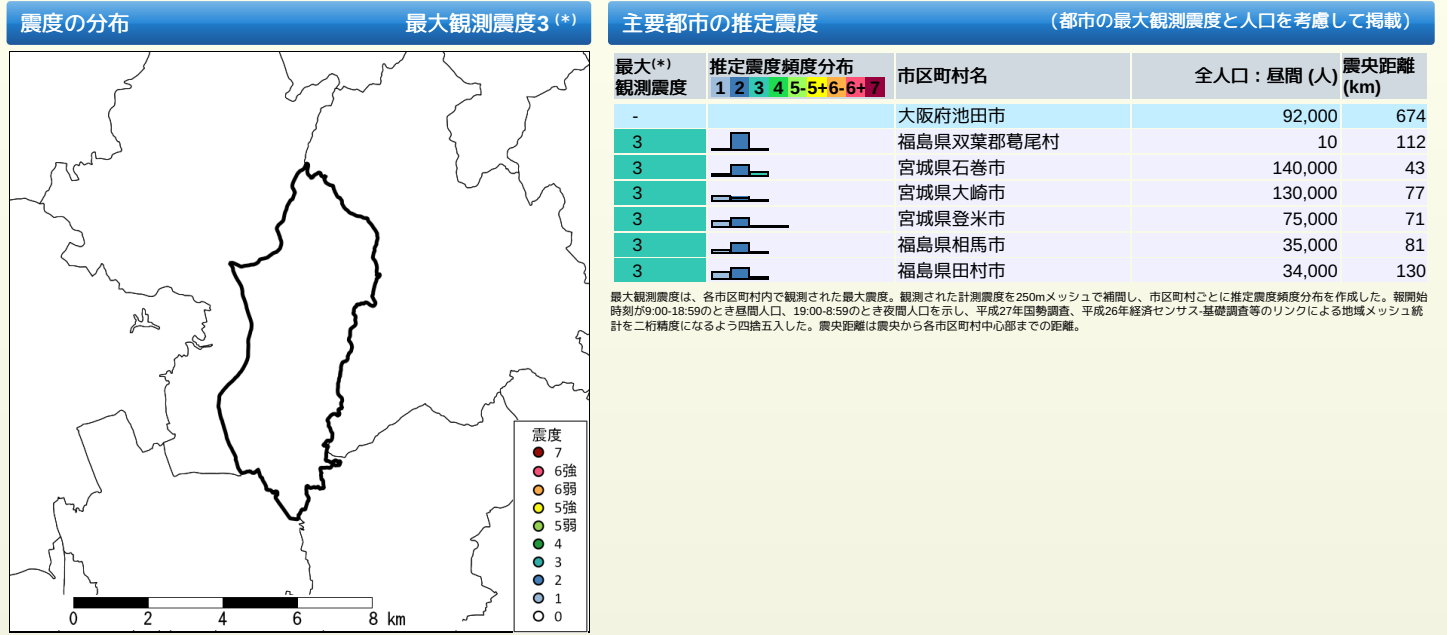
震度の分布

最大観測震度3 (*)

震度
7
6強
6弱
5強
5弱
4
3
2
1
0

0 2 4 6 8 km

主要都市の推定震度

（都市の最大観測震度と人口を考慮して掲載）

| 最大(*) 観測震度 | 推定震度頻度分布 1 2 3 4 5- 5+ 6- 6+ 7 | 市区町村名 | 全人口：昼間 (人) | 震央距離 (km) |
|---|---|---|---|---|
| - | | 大阪府池田市 | 92,000 | 674 |
| 3 | | 福島県双葉郡葛尾村 | 10 | 112 |
| 3 | | 宮城県石巻市 | 140,000 | 43 |
| 3 | | 宮城県大崎市 | 130,000 | 77 |
| 3 | | 宮城県登米市 | 75,000 | 71 |
| 3 | | 福島県相馬市 | 35,000 | 81 |
| 3 | | 福島県田村市 | 34,000 | 130 |

最大観測震度は、各市区町村内で観測された最大震度。観測された計測震度を250mメッシュで補間し、市区町村ごとに推定震度頻度分布を作成した。報開始時刻が9:00-18:59のとき昼間人口、19:00-8:59のとき夜間人口を示し、平成27年国勢調査、平成26年経済センサス-基礎調査等のリンクによる地域メッシュ統計を二桁精度になるよう四捨五入した。震央距離は震央から各市区町村中心部までの距離。